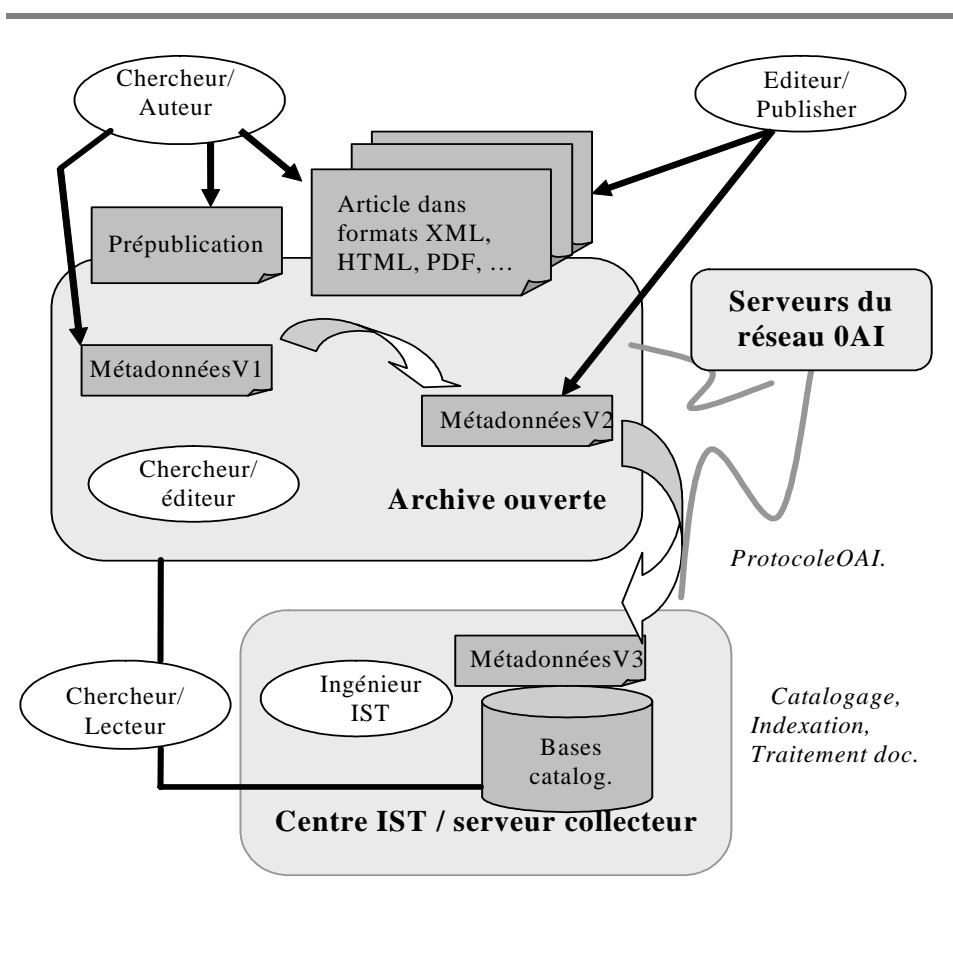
Chercheur/ Auteur

Editeur/ Publisher

Prépublication

Article dans formats XML, HTML, PDF, …

Serveurs du réseau 0AI

MétadonnéesV1

MétadonnéesV2

Chercheur/ éditeur

Archive ouverte

ProtocoleOAI.

MétadonnéesV3

Chercheur/ Lecteur

Ingénieur IST

Bases catalog.

Catalogage, Indexation, Traitement doc.

Centre IST / serveur collecteur